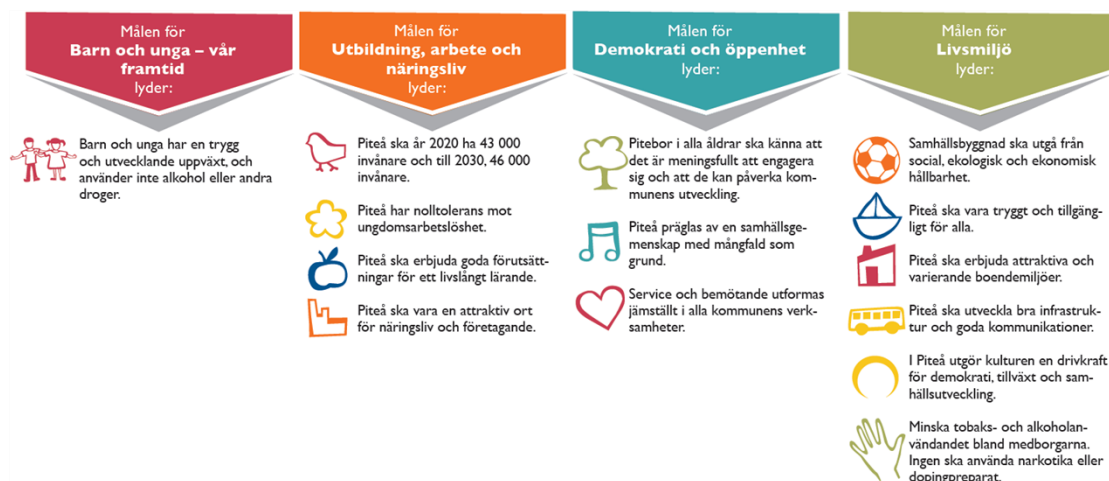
Målen för
Barn och unga – vår framtid
lyder:

Barn och unga har en trygg och utvecklande uppväxt, och använder inte alkohol eller andra droger.

Målen för
Utbildning, arbete och näringsliv
lyder:

Piteå ska år 2020 ha 43 000 invånare och till 2030, 46 000 invånare.

Piteå har nolltolerans mot ungdomsarbetslöshet.

Piteå ska erbjuda goda förutsättningar för ett livslångt lärande.

Piteå ska vara en attraktiv ort för näringsliv och företagande.

Målen för
Demokrati och öppenhet
lyder:

Pitebor i alla åldrar ska känna att det är meningsfullt att engagera sig och att de kan påverka kommunens utveckling.

Piteå präglas av en samhällsgemenskap med mångfald som grund.

Service och bemötande utformas jämställt i alla kommunens verksamheter.

Målen för
Livsmiljö
lyder:

Samhällsbyggnad ska utgå från social, ekologisk och ekonomisk hållbarhet.

Piteå ska vara tryggt och tillgängligt för alla.

Piteå ska erbjuda attraktiva och varierande boendemiljöer.

Piteå ska utveckla bra infrastruktur och goda kommunikationer.

I Piteå utgör kulturen en drivkraft för demokrati, tillväxt och samhällsutveckling.

Minska tobaks- och alkoholanvändandet bland medborgarna. Ingen ska använda narkotika eller dopingpreparat.